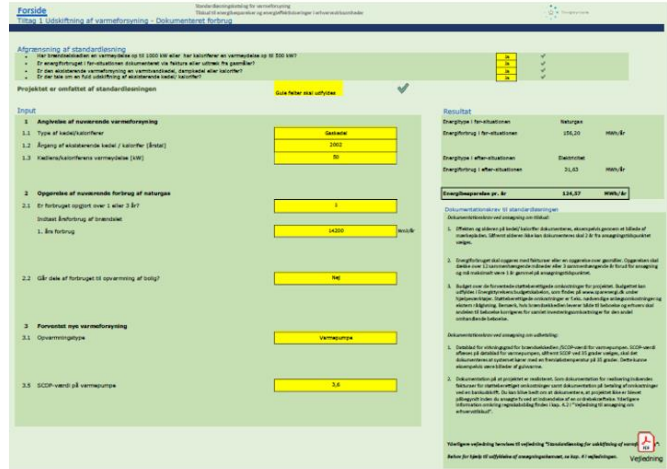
Forside
Tillæg 1 Udskiftning af varmeforsyning - Dokumenteret forbrug

Standardiseringsløsning for varmeforsyning
Tilskud til energibesparelser og energieffektiviseringer i erhvervsvirksomheder

Afgrænsning af standardløsning
- Har brændselskedlen en varmeydelse op til 1000 kW eller har kaloriferer en varmeydelse op til 500 kW? Ja ✓
- Er energiforbruget i før-situationen dokumenteret via fakturaer eller udtræk fra gasmåler? Ja ✓
- Er den eksisterende varmeforsyning en varmtvandskedel, dampkedel eller kalorifer? Ja ✓
- Er der tale om en fuld udskiftning af eksisterende kedel/kalorifer? Ja ✓

Projektet er omfattet af standardløsningen   Gule felter skal udfyldes ✓

Input
1 Angivelse af nuværende varmeforsyning
1.1 Type af kedel/kalorifer   Gaskedel
1.2 Årgang af eksisterende kedel / kalorifer (årstal)   2002
1.3 Kedlens/kaloriferens varmeydelse (kW)   50

2 Opgørelse af nuværende forbrug af naturgas
2.1 Er forbruget opgjort over 1 eller 3 år?   1
Indtast årsforbrug af brændslet
1. års forbrug   14200   Nm3/år

2.2 Går dele af forbruget til opvarmning af bolig?   Nej

3 Forventet nye varmeforsyning
3.1 Opvarmningstype   Varmepumpe

3.5 SCOP-værdi på varmepumpe   3,8

Resultat
Energitype i før-situationen   Naturgas
Energiforbrug i før-situationen   156,20   MWh/år

Energitype i efter-situationen   Elektricitet
Energiforbrug i efter-situationen   31,63   MWh/år

Energibesparelse pr. år   124,57   MWh/år

Dokumentationskrav til standardløsningen
Dokumentationskrav ved ansøgning om tilskud:
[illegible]

Dokumentationskrav ved ansøgning om udbetaling:
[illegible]

Yderligere vejledning henvises til vejledning "Standardløsning for udskiftning af varmeforsyning"
Bemærk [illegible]

Vejledning